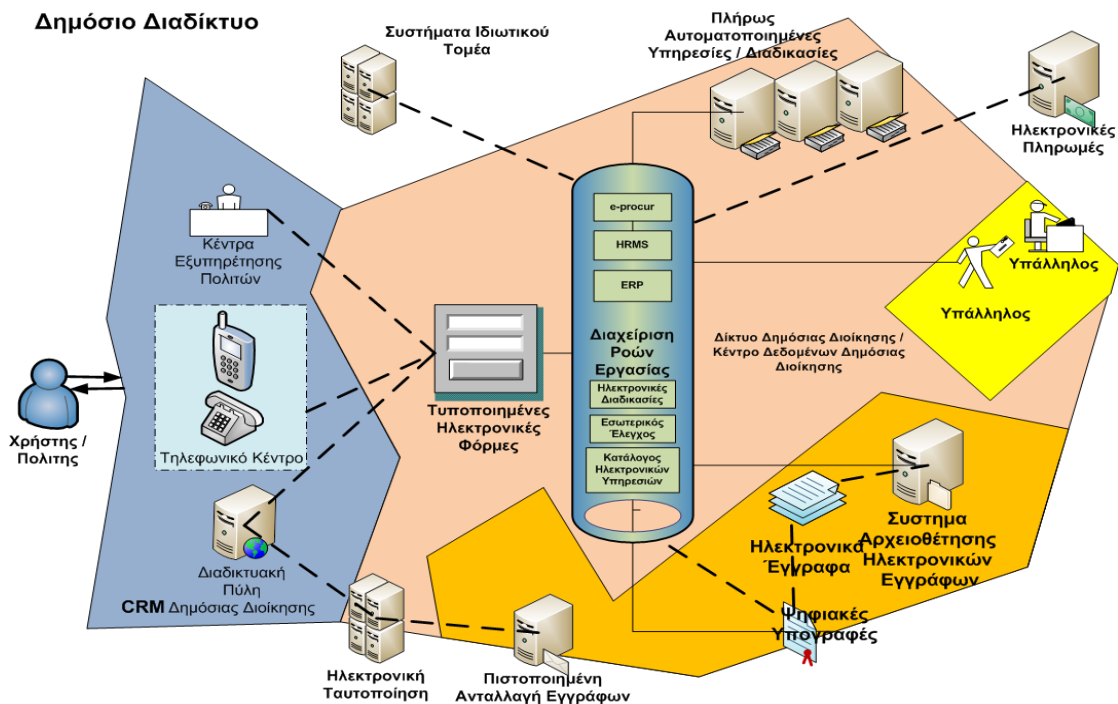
Δημόσιο Διαδίκτυο

Συστήματα Ιδιωτικού Τομέα

Πλήρως Αυτοματοποιημένες Υπηρεσίες / Διαδικασίες

Ηλεκτρονικές Πληρωμές

Κέντρα Εξυπηρέτησης Πολιτών

e-procur

HRMS

ERP

Υπάλληλος

Υπάλληλος

Διαχείριση Ροών Εργασίας

Δίκτυο Δημόσιας Διοίκησης / Κέντρο Δεδομένων Δημόσιας Διοίκησης

Ηλεκτρονικές Διαδικασίες

Εσωτερικός Έλεγχος

Κατάλογος Ηλεκτρονικών Υπηρεσιών

Χρήστης / Πολίτης

Τηλεφωνικό Κέντρο

Τυποποιημένες Ηλεκτρονικές Φόρμες

Ηλεκτρονικά Έγγραφα

Συστημα Αρχειοθέτησης Ηλεκτρονικών Εγγράφων

Διαδικτυακή Πύλη
CRM Δημόσιας Διοίκησης

Ψηφιακές Υπογραφές

Ηλεκτρονική Ταυτοποίηση

Πιστοποιημένη Ανταλλαγή Εγγράφων